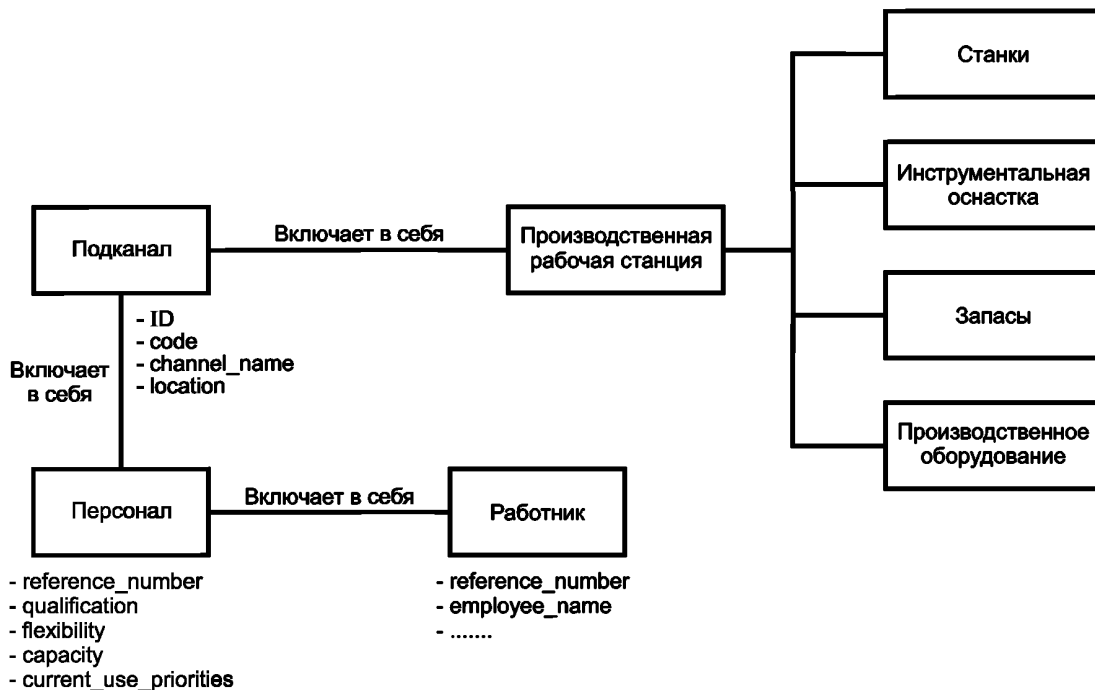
Станки

Инструментальная оснастка

Подканал

Включает в себя

Производственная рабочая станция

- ID
- code
- channel_name
- location

Запасы

Включает в себя

Производственное оборудование

Персонал

Включает в себя

Работник

- reference_number
- qualification
- flexibility
- capacity
- current_use_priorities

- reference_number
- employee_name
- .......